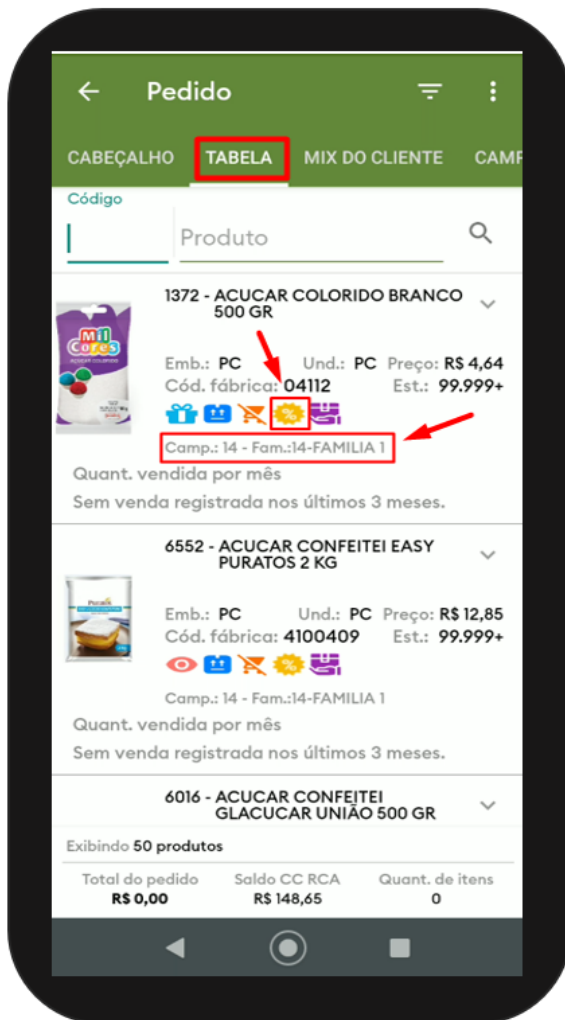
Pedido

CABEÇALHO TABELA MIX DO CLIENTE CAMP

Código

Produto

1372 - ACUCAR COLORIDO BRANCO 500 GR

Mil Cores
AÇÚCAR COLORIDO

Emb.: PC Und.: PC Preço: R$ 4,64
Cód. fábrica: 04112 Est.: 99.999+

%

Camp.: 14 - Fam.:14-FAMILIA 1

Quant. vendida por mês

Sem venda registrada nos últimos 3 meses.

6552 - ACUCAR CONFEITEI EASY PURATOS 2 KG

Puratos

Emb.: PC Und.: PC Preço: R$ 12,85
Cód. fábrica: 4100409 Est.: 99.999+

%

Camp.: 14 - Fam.:14-FAMILIA 1

Quant. vendida por mês

Sem venda registrada nos últimos 3 meses.

6016 - ACUCAR CONFEITEI GLACUCAR UNIÃO 500 GR

Exibindo 50 produtos

| Total do pedido | Saldo CC RCA | Quant. de itens |
|---|---|---|
| R$ 0,00 | R$ 148,65 | 0 |